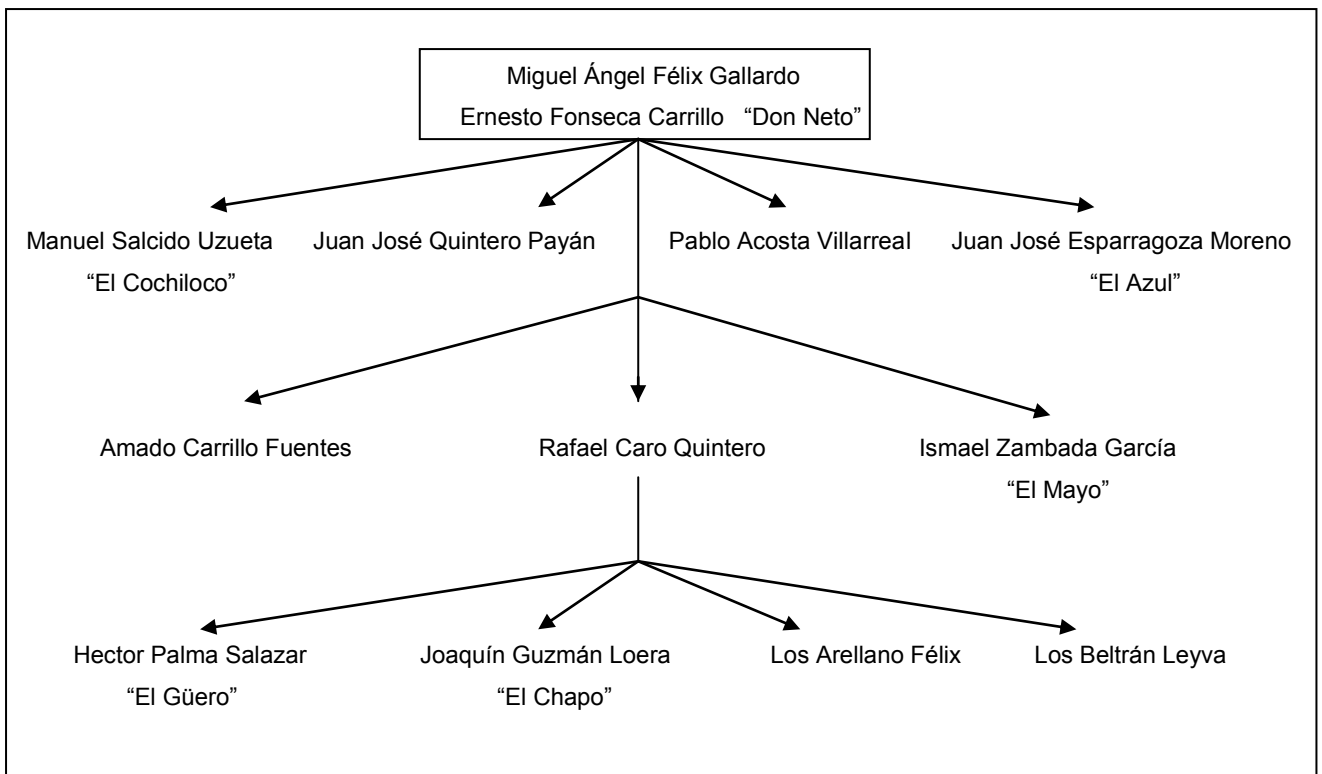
Miguel Ángel Félix Gallardo
Ernesto Fonseca Carrillo "Don Neto"

Manuel Salcido Uzueta
"El Cochiloco"

Juan José Quintero Payán

Pablo Acosta Villarreal

Juan José Esparragoza Moreno
"El Azul"

Amado Carrillo Fuentes

Rafael Caro Quintero

Ismael Zambada García
"El Mayo"

Hector Palma Salazar
"El Güero"

Joaquín Guzmán Loera
"El Chapo"

Los Arellano Félix

Los Beltrán Leyva